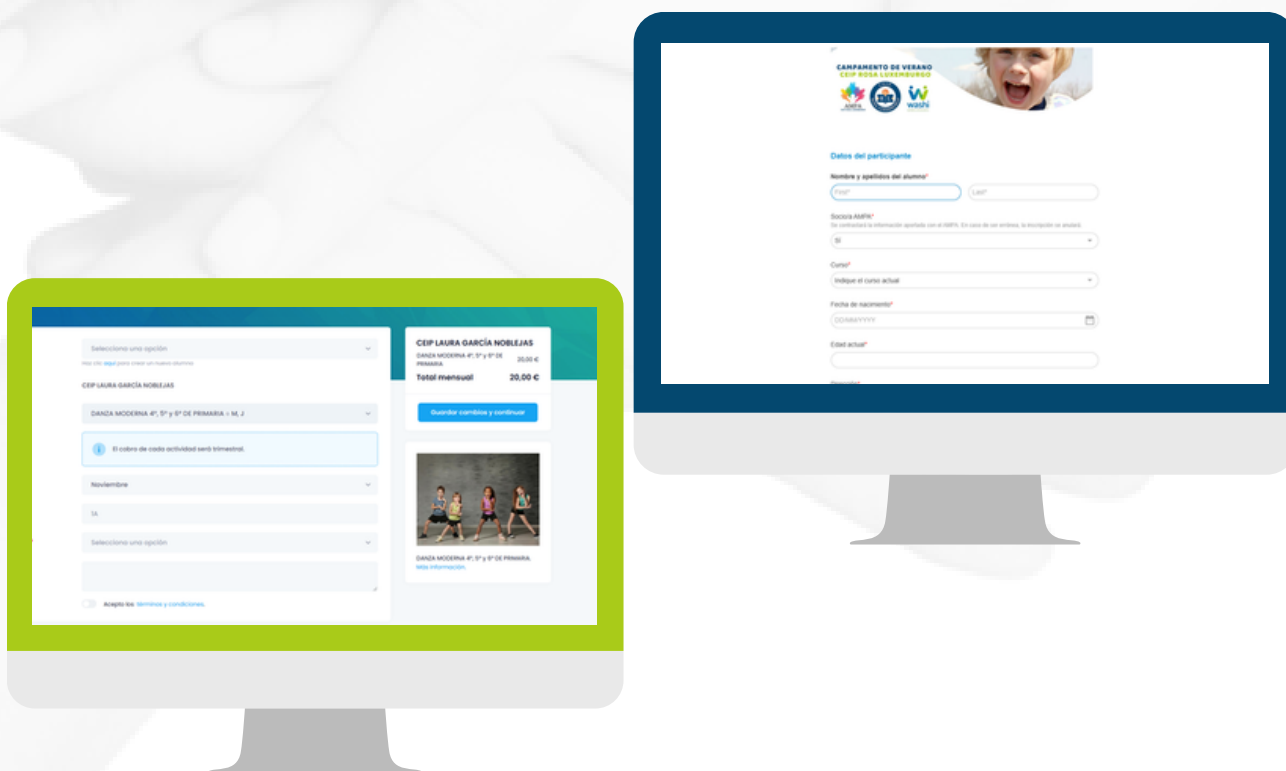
CAMPAMENTO DE VERANO
CEIP ROSA LUXEMBURGO

AMPA

washi

Datos del participante

Nombre y apellidos del alumno*

First*

Last*

Socio/a AMPA*

Se contrastará la información aportada con el AMPA. En caso de ser errónea, la inscripción se anulará.

Sí

Curso*

Indique el curso actual

Fecha de nacimiento*

DD/MM/YYYY

Edad actual*

Selecciona una opción

Haz clic aquí para crear un nuevo alumno

CEIP LAURA GARCÍA NOBLEJAS

DANZA MODERNA 4º, 5º y 6º DE PRIMARIA :: M, J

El cobro de cada actividad será trimestral.

Noviembre

1A

Selecciona una opción

Acepto los términos y condiciones.

CEIP LAURA GARCÍA NOBLEJAS

DANZA MODERNA 4º, 5º y 6º DE PRIMARIA 20,00 €

Total mensual 20,00 €

Guardar cambios y continuar

DANZA MODERNA 4º, 5º y 6º DE PRIMARIA.
Más información.